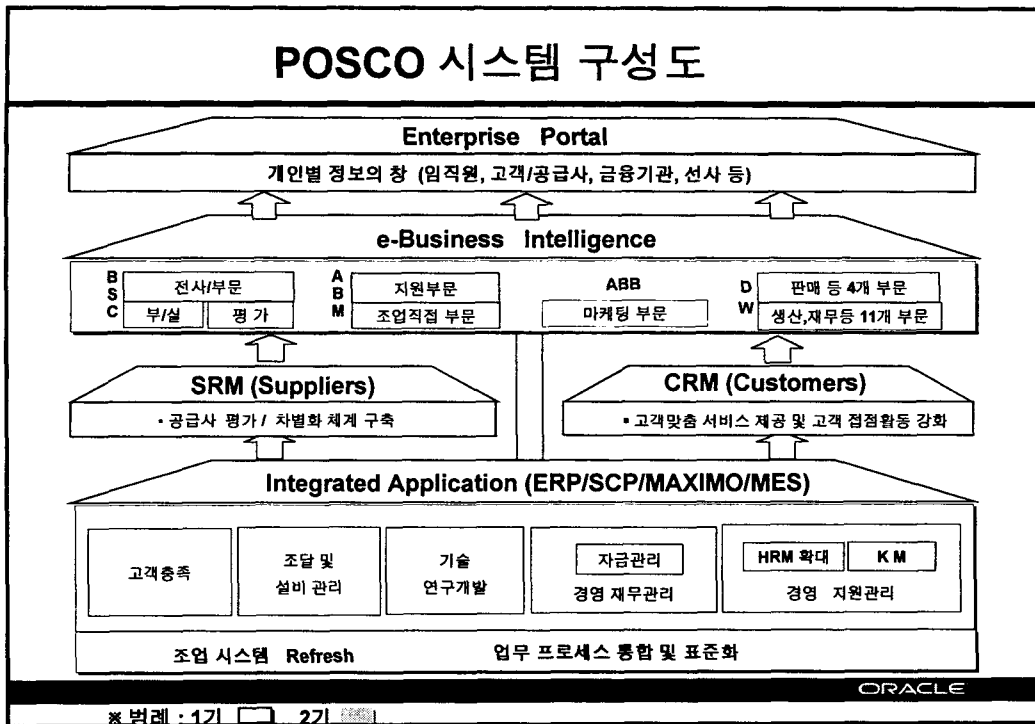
POSCO 시스템 구성도

Enterprise Portal

개인별 정보의 창 (임직원, 고객/공급사, 금융기관, 선사 등)

e-Business Intelligence

BSC
전사/부문
부/실
평 가

ABM
지원부문
조업직접 부문

ABB
마케팅 부문

DW
판매 등 4개 부문
생산,재무등 11개 부문

SRM (Suppliers)

• 공급사 평가 / 차별화 체계 구축

CRM (Customers)

• 고객맞춤 서비스 제공 및 고객 접점활동 강화

Integrated Application (ERP/SCP/MAXIMO/MES)

고객충족

조달 및 설비 관리

기술 연구개발

자금관리
경영 재무관리

HRM 확대
K M
경영 지원관리

조업 시스템 Refresh
업무 프로세스 통합 및 표준화

ORACLE

※ 범례 : 1기 2기